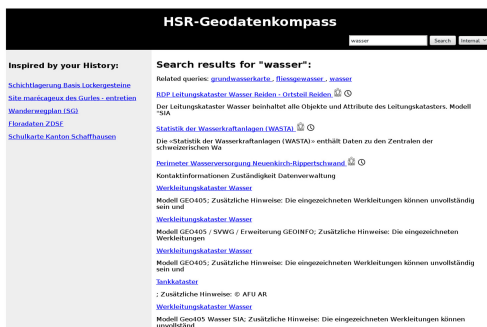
HSR-Geodatenkompass

wasser Search Internal

Inspired by your History:

Schichtlagerung Basis Lockergesteine

Site marécageux des Gurles - entretien

Wanderwegplan (SG)

Floradaten ZDSF

Schulkarte Kanton Schaffhausen

Search results for "wasser":

Related queries: grundwasserkarte , fliessgewaesser , wasser

RDP Leitungskataster Wasser Reiden - Ortsteil Reiden

Der Leitungskataster Wasser beinhaltet alle Objekte und Attribute des Leitungskatasters. Modell "SIA

Statistik der Wasserkraftanlagen (WASTA)

Die «Statistik der Wasserkraftanlagen (WASTA)» enthält Daten zu den Zentralen der schweizerischen Wa

Perimeter Wasserversorgung Neuenkirch-Rippertschwand

Kontaktinformationen Zuständigkeit Datenverwaltung

Werkleitungskataster Wasser

Modell GEO405; Zusätzliche Hinweise: Die eingezeichneten Werkleitungen können unvollständig sein und

Werkleitungskataster Wasser

Modell GEO405 / SVWG / Erweiterung GEOINFO; Zusätzliche Hinweise: Die eingezeichneten Werkleitungen

Werkleitungskataster Wasser

Modell GEO405; Zusätzliche Hinweise: Die eingezeichneten Werkleitungen können unvollständig sein und

Tankkataster

; Zusätzliche Hinweise: © AFU AR

Werkleitungskataster Wasser

Modell Geo405 Wasser SIA; Zusätzliche Hinweise: Die eingezeichneten Werkleitungen können unvollständig